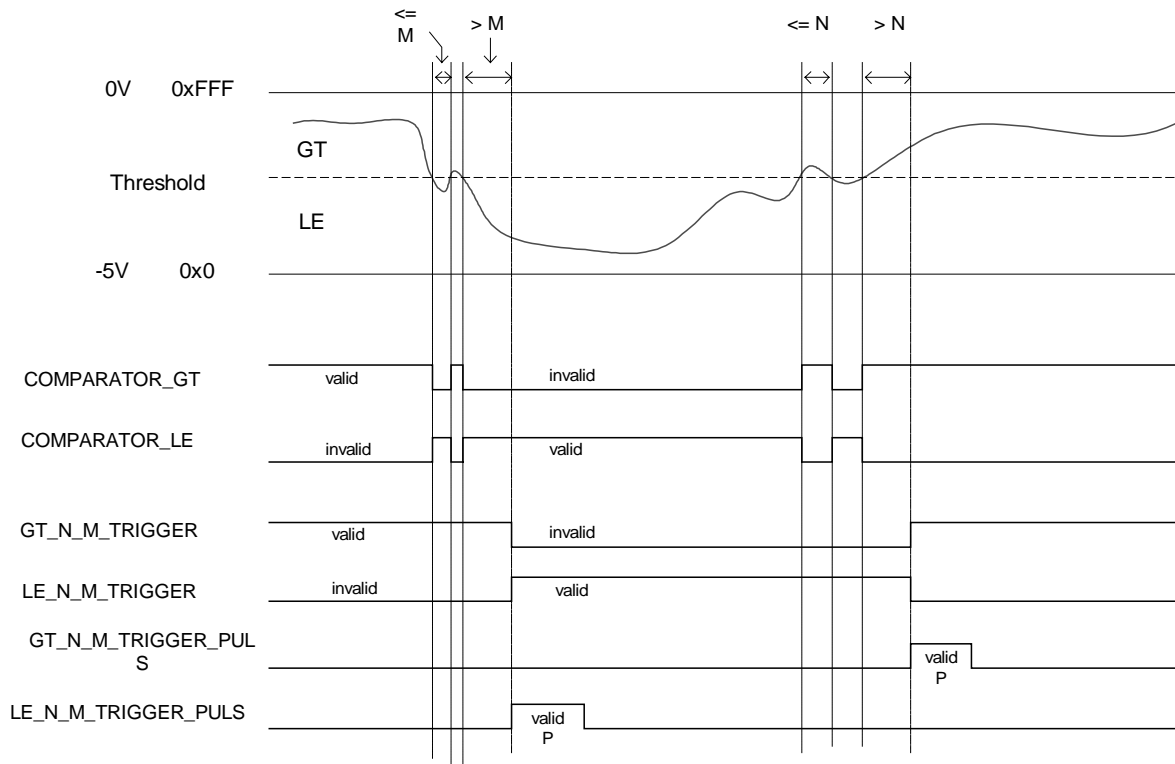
<= M

> M

<= N

> N

0V 0xFFF

GT

Threshold

LE

-5V 0x0

COMPARATOR_GT valid invalid

COMPARATOR_LE invalid valid

GT_N_M_TRIGGER valid invalid

LE_N_M_TRIGGER invalid valid

GT_N_M_TRIGGER_PULS valid P

LE_N_M_TRIGGER_PULS valid P